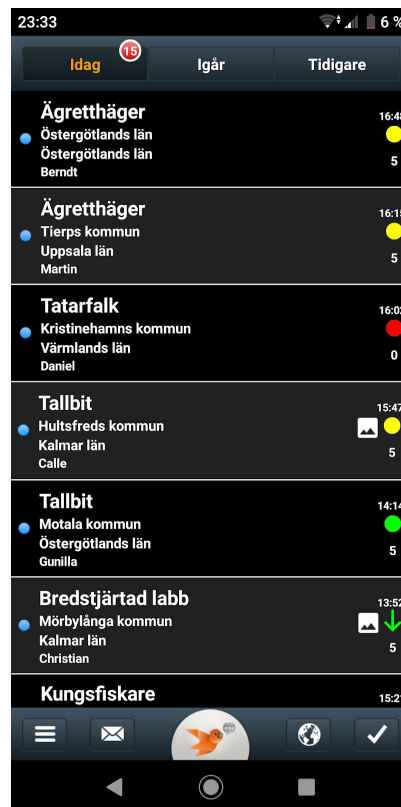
23:33 6 %

Idag 15 Igår Tidigare

Ägretthäger
Östergötlands län
Östergötlands län
Berndt
16:48
5

Ägretthäger
Tierps kommun
Uppsala län
Martin
16:15
5

Tatarfalk
Kristinehamns kommun
Värmlands län
Daniel
16:02
0

Tallbit
Hultsfreds kommun
Kalmar län
Calle
15:47
5

Tallbit
Motala kommun
Östergötlands län
Gunilla
14:14
5

Bredstjärtad labb
Mörbylånga kommun
Kalmar län
Christian
13:52
5

Kungsfiskare
15:21